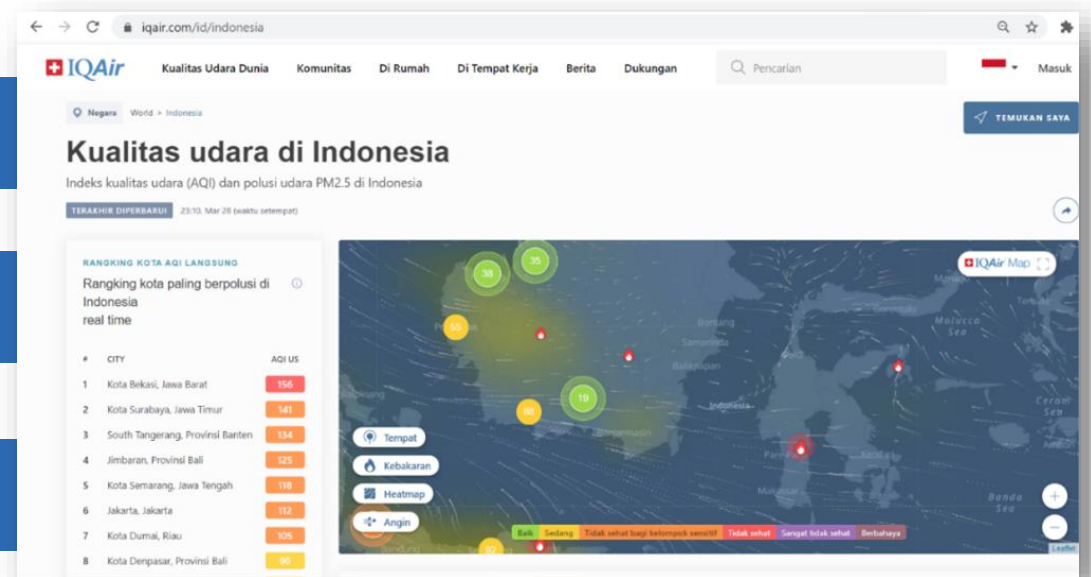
iqair.com/id/indonesia

IQAir Kualitas Udara Dunia Komunitas Di Rumah Di Tempat Kerja Berita Dukungan Pencarian Masuk

Negara World > Indonesia

TEMUKAN SAYA

Kualitas udara di Indonesia

Indeks kualitas udara (AQI) dan polusi udara PM2.5 di Indonesia

TERAKHIR DIPERBARUI 23:10, Mar 28 (waktu setempat)

RANGKING KOTA AQI LANGSUNG

Rangking kota paling berpolusi di Indonesia real time

| # | CITY | AQI US |
|---|---|---|
| 1 | Kota Bekasi, Jawa Barat | 156 |
| 2 | Kota Surabaya, Jawa Timur | 141 |
| 3 | South Tangerang, Provinsi Banten | 134 |
| 4 | Jimbaran, Provinsi Bali | 125 |
| 5 | Kota Semarang, Jawa Tengah | 118 |
| 6 | Jakarta, Jakarta | 112 |
| 7 | Kota Dumai, Riau | 105 |
| 8 | Kota Denpasar, Provinsi Bali | 90 |

IQAir Map

38 35 55 19 98

Bontang Samarinda Balikpapan Indonesia Banjarmasin Molucca Sea Ceram Sea Banda Sea

Tempat
Kebakaran
Heatmap
Angin

Baik Sedang Tidak sehat bagi kelompok sensitif Tidak sehat Sangat tidak sehat Berbahaya

Leaflet